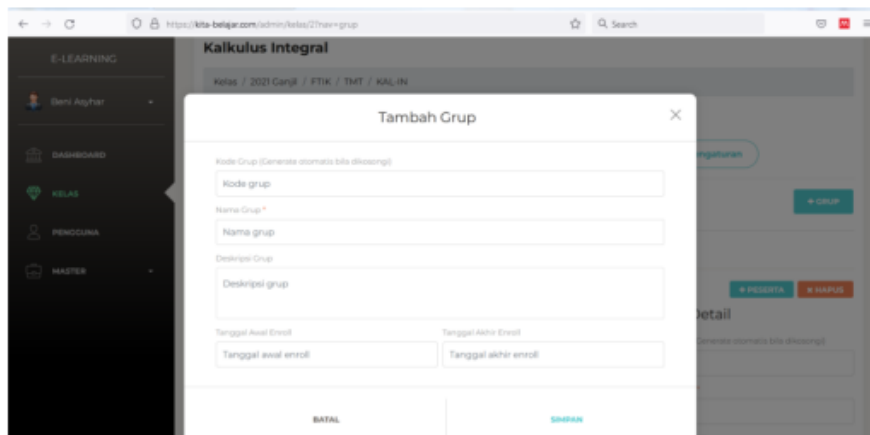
https://kita-belajar.com/admin/kelas/2?nav=grup

Search

E-LEARNING

Beni Asyhar

DASHBOARD

KELAS

PENGGUNA

MASTER

Kalkulus Integral

Kelas / 2021 Ganjil / FTIK / TMT / KAL-IN

Pengaturan

+ GRUP

+ PESERTA

× HAPUS

Detail

Generate otomatis bila dikosongi

Tambah Grup

×

Kode Grup (Generate otomatis bila dikosongi)

Kode grup

Nama Grup *

Nama grup

Deskripsi Grup

Deskripsi grup

Tanggal Awal Enroll

Tanggal awal enroll

Tanggal Akhir Enroll

Tanggal akhir enroll

BATAL

SIMPAN